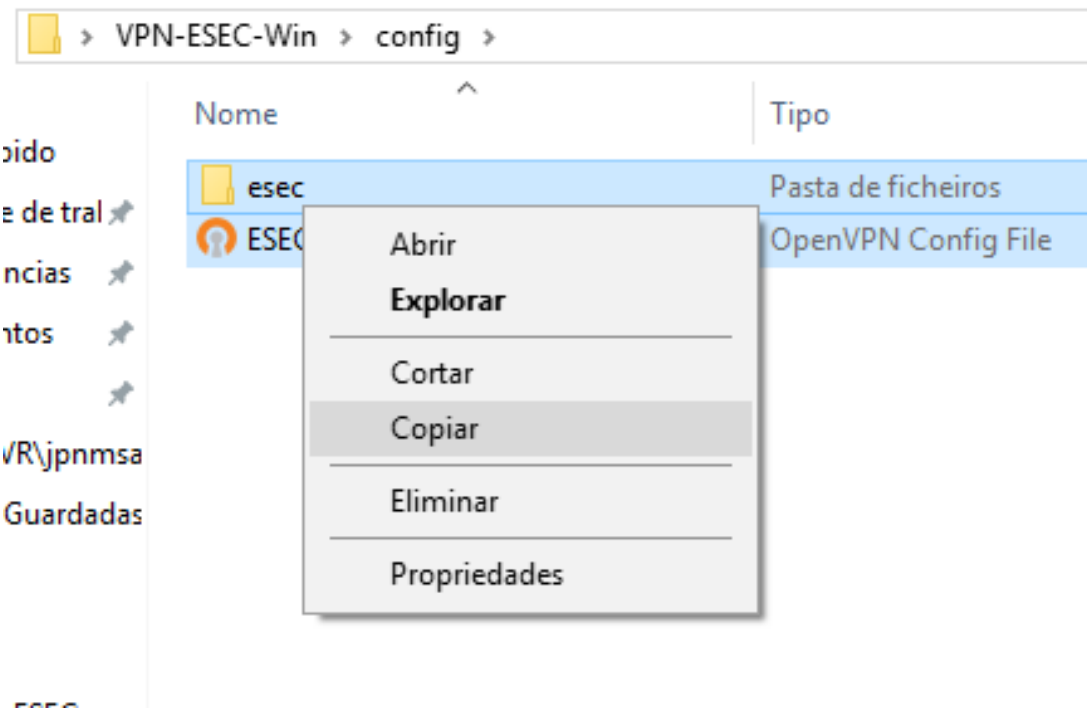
> VPN-ESEC-Win > config >

Nome

Tipo

pido

e de tral

ncias

ntos

VR\jpnmsa

Guardadas

esec

Pasta de ficheiros

ESEC

OpenVPN Config File

Abrir

**Explorar**

Cortar

Copiar

Eliminar

Propriedades

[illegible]